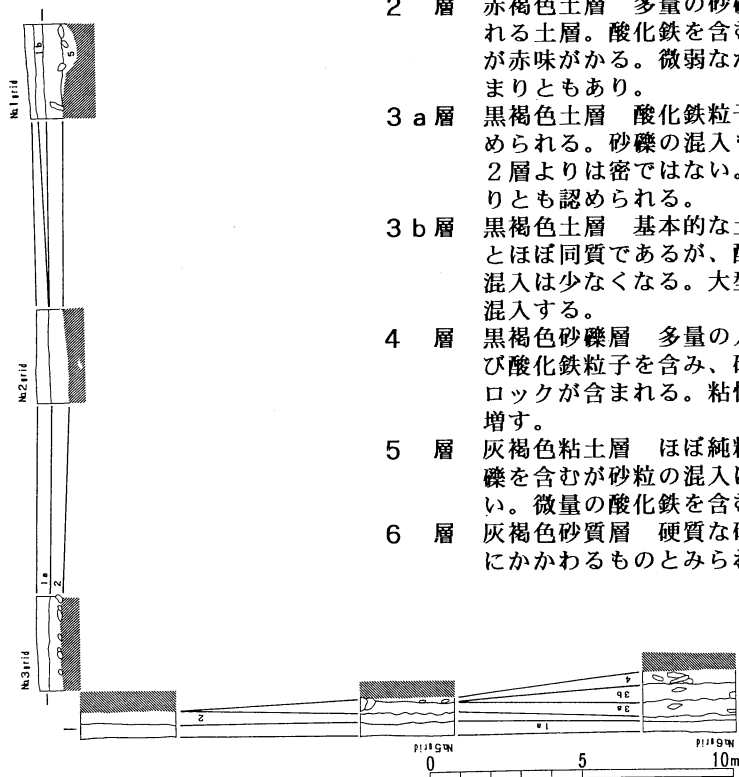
2　層　赤褐色土層　多量の砂礫
れる土層。酸化鉄を含
が赤味がかる。微弱な
まりともあり。

3 a 層　黒褐色土層　酸化鉄粒
められる。砂礫の混入
2層よりは密ではない
りとも認められる。

3 b 層　黒褐色土層　基本的な
とほぼ同質であるが、
混入は少なくなる。大
混入する。

4　層　黒褐色砂礫層　多量の
び酸化鉄粒子を含み、
ロックが含まれる。粘
増す。

5　層　灰褐色粘土層　ほぼ純
礫を含むが砂粒の混入
い。微量の酸化鉄を含
6　層　灰褐色砂質層　硬質な
にかかわるものとみら

No.1 grid
1b
5
No.2 grid
1a
2
No.3 grid
2
1a
3a
3b
4
No.6 grid
No.5 grid
0
5
10m